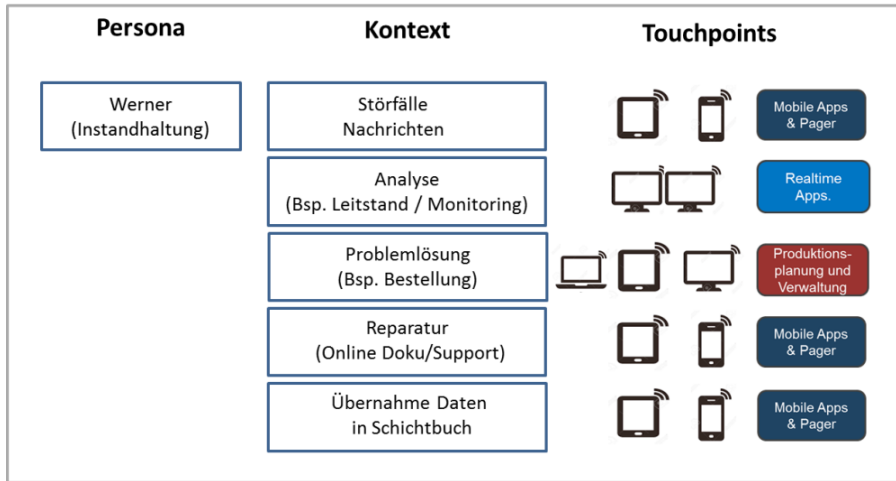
Persona

Kontext

Touchpoints

Werner
(Instandhaltung)

Störfälle
Nachrichten

Mobile Apps
& Pager

Analyse
(Bsp. Leitstand / Monitoring)

Realtime
Apps.

Problemlösung
(Bsp. Bestellung)

Produktions-
planung und
Verwaltung

Reparatur
(Online Doku/Support)

Mobile Apps
& Pager

Übernahme Daten
in Schichtbuch

Mobile Apps
& Pager